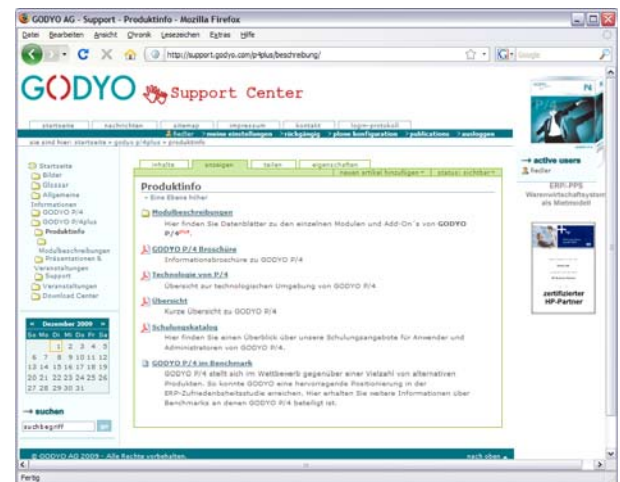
GODYO AG - Support - Produktinfo - Mozilla Firefox

Datei Bearbeiten Ansicht Chronik Lesezeichen Extras Hilfe

http://support.godyo.com/p4plus/beschreibung/

Google

GODYO Support Center

startseite nachrichten sitemap impressum kontakt login-protokoll

fiedler >meine einstellungen >rückgängig >plone konfiguration >publications >ausloggen

sie sind hier: startseite » godyo p/4plus » produktinfo

Startseite
Bilder
Glossar
Allgemeine Informationen
GODYO P/4
GODYO P/4plus
Produktinfo
Modulbeschreibungen
Präsentationen & Veranstaltungen
Support
Veranstaltungen
Download Center

Dezember 2009

| So | Mo | Di | Mi | Do | Fr | Sa |
|---|---|---|---|---|---|---|
| | | 1 | 2 | 3 | 4 | 5 |
| 6 | 7 | 8 | 9 | 10 | 11 | 12 |
| 13 | 14 | 15 | 16 | 17 | 18 | 19 |
| 20 | 21 | 22 | 23 | 24 | 25 | 26 |
| 27 | 28 | 29 | 30 | 31 | | |

→ suchen

suchbegriff

inhalte anzeigen teilen eigenschaften

neuen artikel hinzufügen status: sichtbar

Produktinfo

Eine Ebene höher

Modulbeschreibungen
Hier finden Sie Datenblätter zu den einzelnen Modulen und Add-On´s von GODYO P/4plus.

GODYO P/4 Broschüre
Informationsbroschüre zu GODYO P/4

Technologie von P/4
Übersicht zur technologischen Umgebung von GODYO P/4.

Übersicht
Kurze Übersicht zu GODYO P/4

Schulungskatalog
Hier finden Sie einen Überblick über unsere Schulungsangebote für Anwender und Administratoren von GODYO P/4.

GODYO P/4 im Benchmark
GODYO P/4 steht sich im Wettbewerb gegenüber einer Vielzahl von alternativen Produkten. So konnte GODYO eine hervorragende Positionierung in der ERP-Zufriedenheitsstudie erreichen. Hier erhalten Sie weitere Informationen über Benchmarks an denen GODYO P/4 beteiligt ist.

P/4

→ active users
fiedler

ERP.PPS
Warenwirtschaftssystem als Mietmodell

zertifizierter HP-Partner

© GODYO AG 2009 - Alle Rechte vorbehalten.

nach oben

Fertig